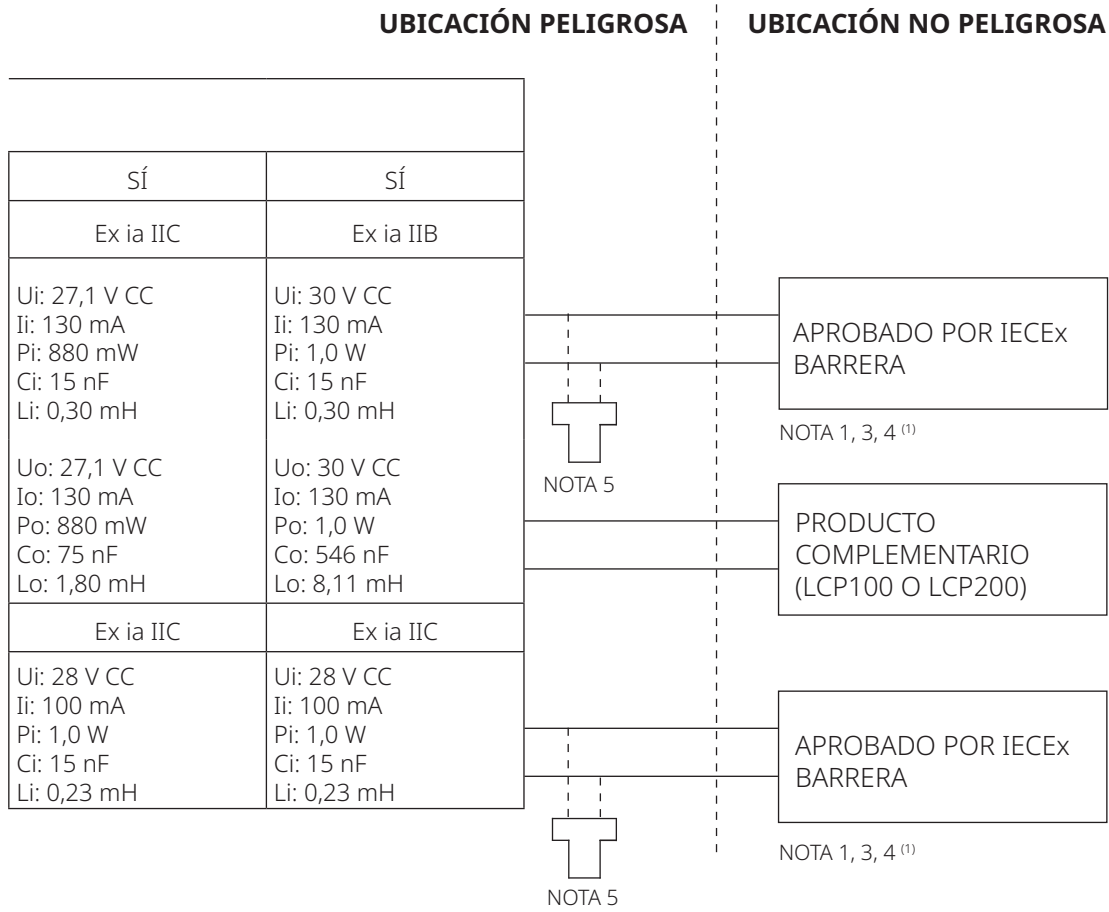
UBICACIÓN PELIGROSA

UBICACIÓN NO PELIGROSA

| SÍ | SÍ |
|---|---|
| Ex ia IIC | Ex ia IIB |
| Ui: 27,1 V CC<br>Ii: 130 mA<br>Pi: 880 mW<br>Ci: 15 nF<br>Li: 0,30 mH<br><br>Uo: 27,1 V CC<br>Io: 130 mA<br>Po: 880 mW<br>Co: 75 nF<br>Lo: 1,80 mH | Ui: 30 V CC<br>Ii: 130 mA<br>Pi: 1,0 W<br>Ci: 15 nF<br>Li: 0,30 mH<br><br>Uo: 30 V CC<br>Io: 130 mA<br>Po: 1,0 W<br>Co: 546 nF<br>Lo: 8,11 mH |
| Ex ia IIC | Ex ia IIC |
| Ui: 28 V CC<br>Ii: 100 mA<br>Pi: 1,0 W<br>Ci: 15 nF<br>Li: 0,23 mH | Ui: 28 V CC<br>Ii: 100 mA<br>Pi: 1,0 W<br>Ci: 15 nF<br>Li: 0,23 mH |

APROBADO POR IECEx BARRERA

NOTA 1, 3, 4 $^{(1)}$

NOTA 5

PRODUCTO COMPLEMENTARIO (LCP100 O LCP200)

APROBADO POR IECEx BARRERA

NOTA 1, 3, 4 $^{(1)}$

NOTA 5